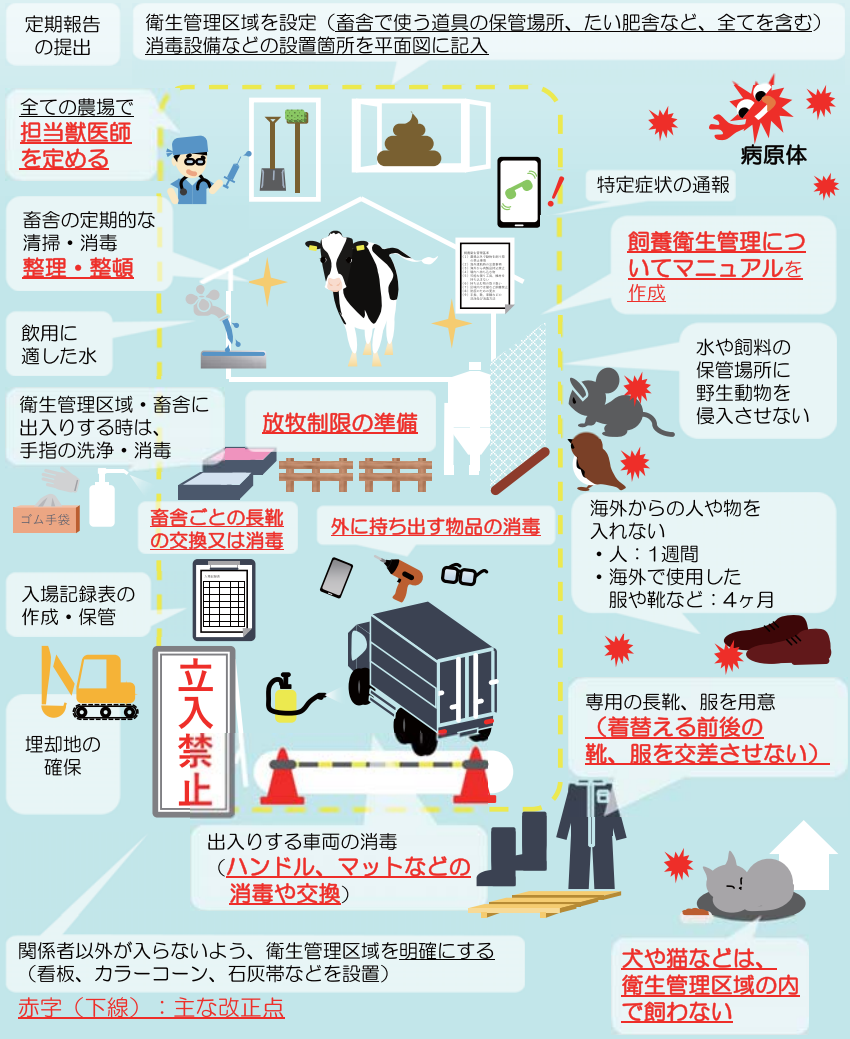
定期報告の提出

衛生管理区域を設定（畜舎で使う道具の保管場所、たい肥舎など、全てを含む）
消毒設備などの設置箇所を平面図に記入

全ての農場で
担当獣医師を定める

病原体

特定症状の通報

畜舎の定期的な
清掃・消毒
整理・整頓

飼養衛生管理についてマニュアルを作成

飲用に
適した水

水や飼料の保管場所に野生動物を侵入させない

衛生管理区域・畜舎に出入りする時は、
手指の洗浄・消毒

放牧制限の準備

ゴム手袋

畜舎ごとの長靴の交換又は消毒

外に持ち出す物品の消毒

海外からの人や物を
入れない
・人：1週間
・海外で使用した
服や靴など：4ヶ月

入場記録表の
作成・保管

立入禁止

専用の長靴、服を用意
（着替える前後の
靴、服を交差させない）

埋却地の
確保

出入りする車両の消毒
（ハンドル、マットなどの
消毒や交換）

関係者以外が入らないよう、衛生管理区域を明確にする
（看板、カラーコーン、石灰帯などを設置）

赤字（下線）：主な改正点

犬や猫などは、
衛生管理区域の内で飼わない